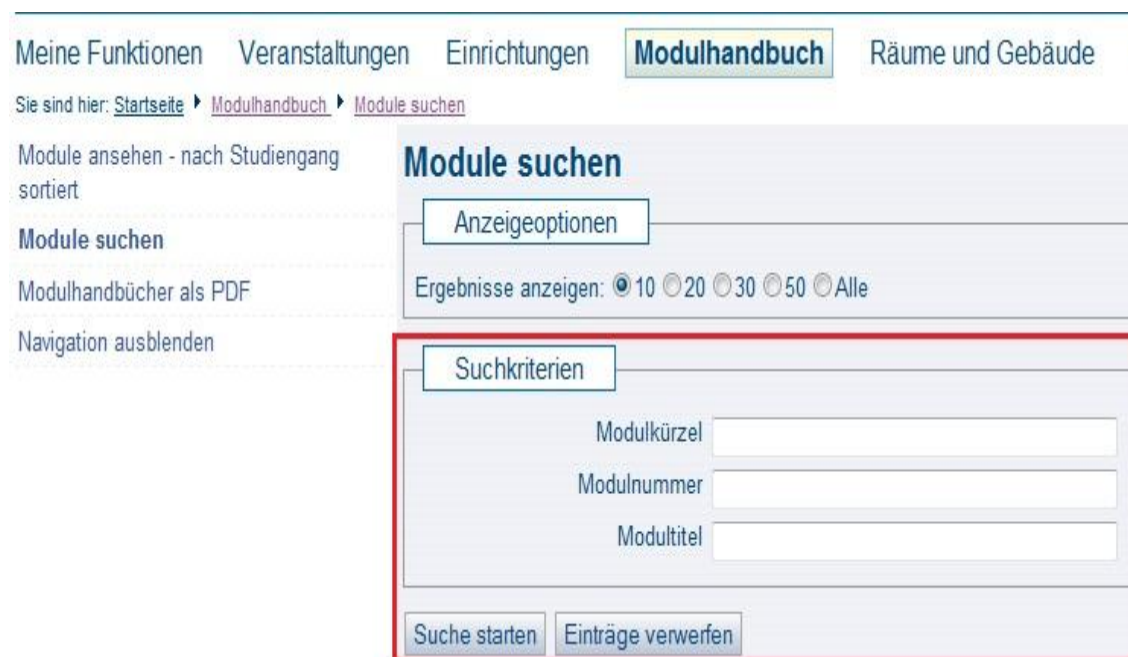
Meine Funktionen Veranstaltungen Einrichtungen Modulhandbuch Räume und Gebäude

Sie sind hier: Startseite ▸ Modulhandbuch ▸ Module suchen

Module ansehen - nach Studiengang sortiert

Module suchen

Modulhandbücher als PDF

Navigation ausblenden

Module suchen

Anzeigeoptionen

Ergebnisse anzeigen: 10 20 30 50 Alle

Suchkriterien

Modulkürzel

Modulnummer

Modultitel

Suche starten Einträge verwerfen